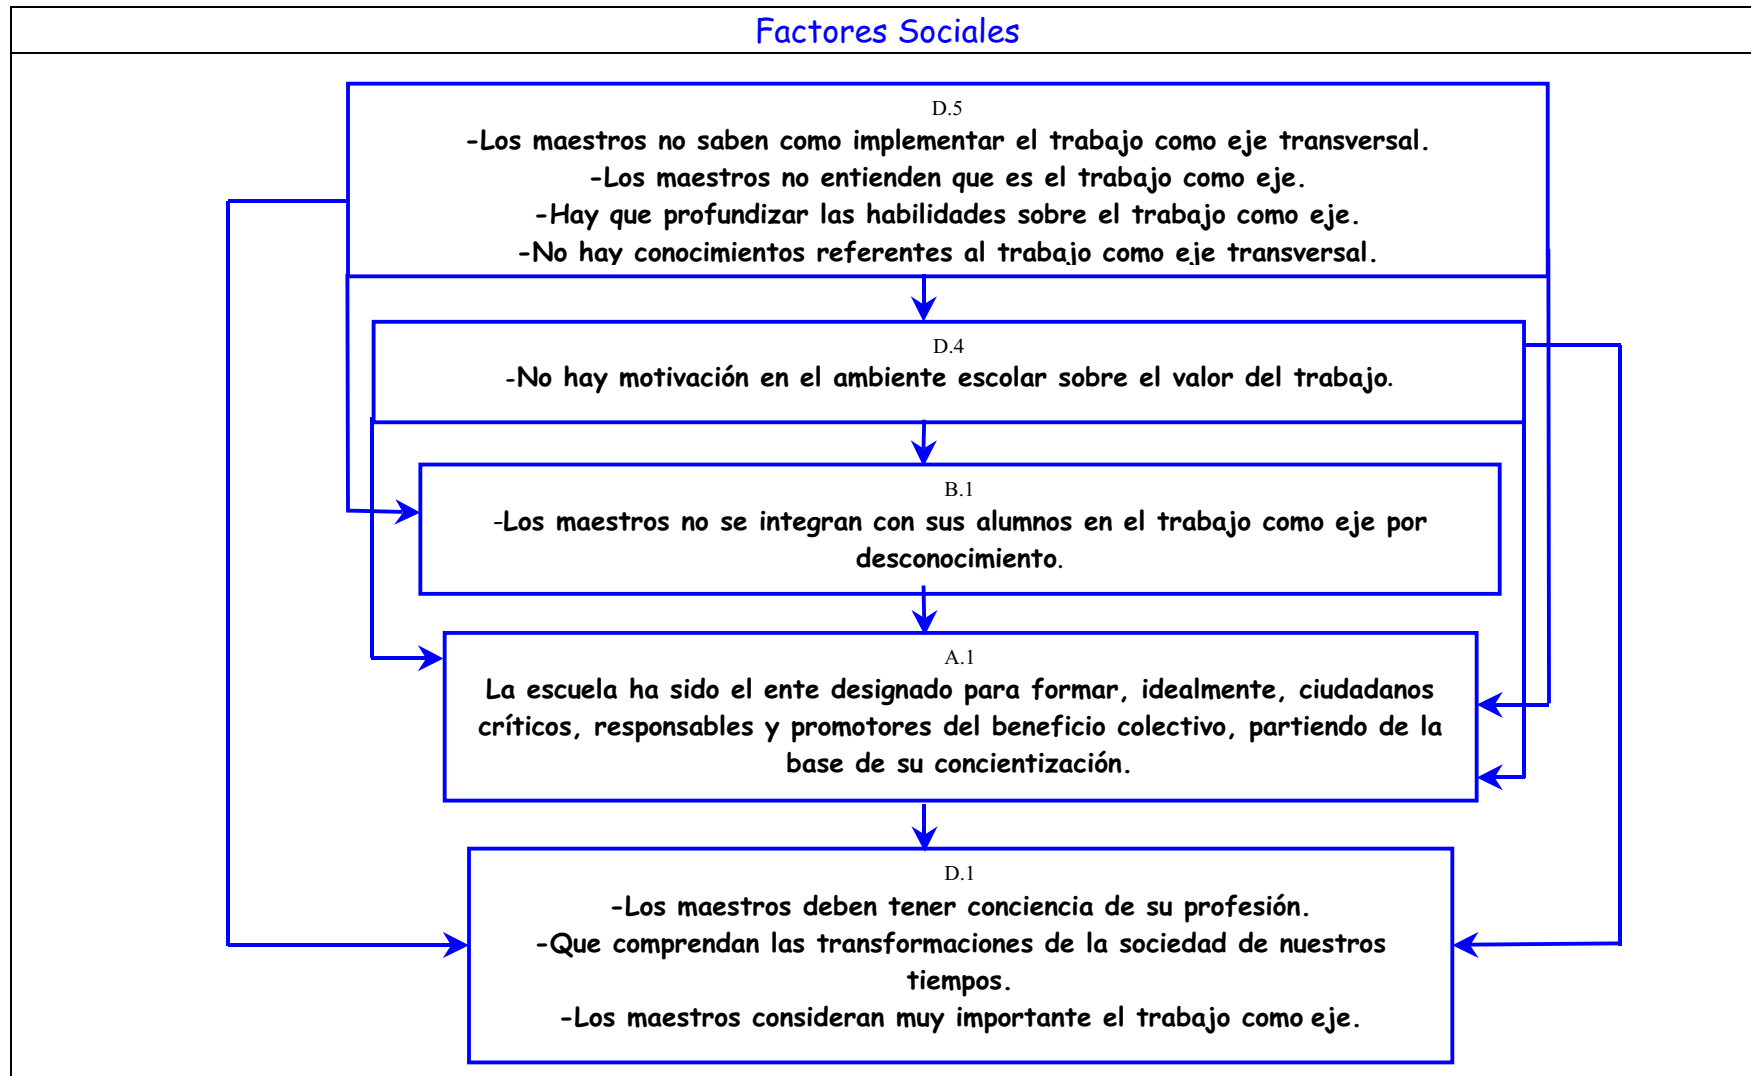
Factores Sociales

D.5
-Los maestros no saben como implementar el trabajo como eje transversal.
-Los maestros no entienden que es el trabajo como eje.
-Hay que profundizar las habilidades sobre el trabajo como eje.
-No hay conocimientos referentes al trabajo como eje transversal.

D.4
-No hay motivación en el ambiente escolar sobre el valor del trabajo.

B.1
-Los maestros no se integran con sus alumnos en el trabajo como eje por desconocimiento.

A.1
La escuela ha sido el ente designado para formar, idealmente, ciudadanos críticos, responsables y promotores del beneficio colectivo, partiendo de la base de su concientización.

D.1
-Los maestros deben tener conciencia de su profesión.
-Que comprendan las transformaciones de la sociedad de nuestros tiempos.
-Los maestros consideran muy importante el trabajo como eje.